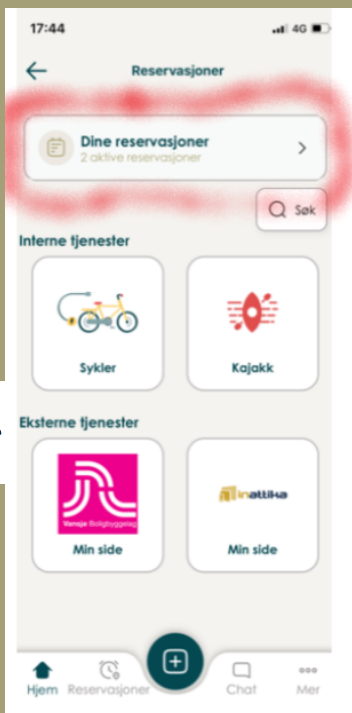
17:44
4G

Reservasjoner

Dine reservasjoner
2 aktive reservasjoner

Søk

Interne tjenester

Sykler

Kajakk

Eksterne tjenester

Vanløse Boligbyggelag

Min side

inattika

Min side

Hjem
Reservasjoner
Chat
Mer